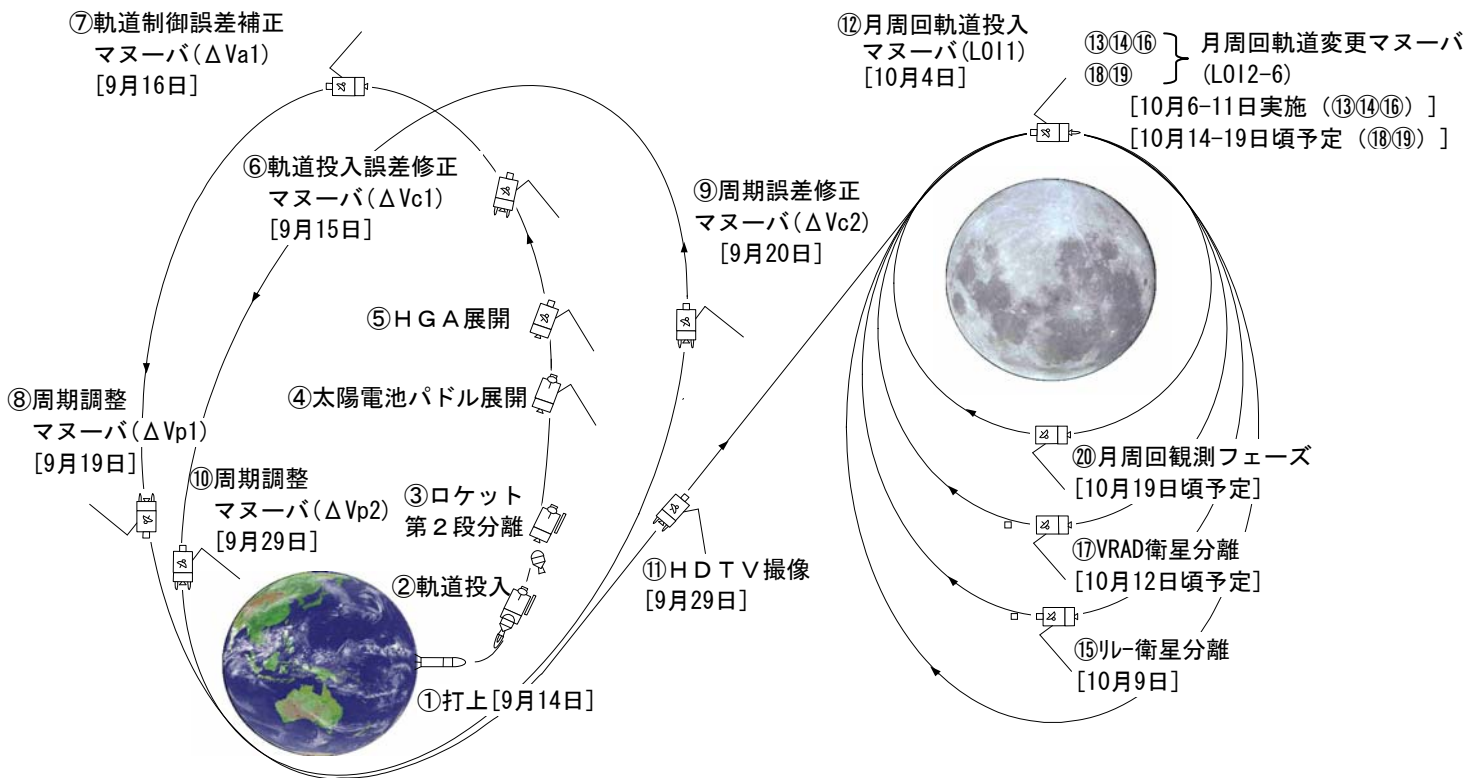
⑦軌道制御誤差補正
マヌーバ(ΔVa1)
[9月16日]

⑫月周回軌道投入
マヌーバ(LOI1)
[10月4日]

⑬⑭⑯
⑱⑲
月周回軌道変更マヌーバ
(LOI2-6)
[10月6-11日実施（⑬⑭⑯）]
[10月14-19日頃予定（⑱⑲）]

⑥軌道投入誤差修正
マヌーバ(ΔVc1)
[9月15日]

⑨周期誤差修正
マヌーバ(ΔVc2)
[9月20日]

⑤ＨＧＡ展開

④太陽電池パドル展開

⑧周期調整
マヌーバ(ΔVp1)
[9月19日]

⑩周期調整
マヌーバ(ΔVp2)
[9月29日]

③ロケット
第２段分離

②軌道投入

⑪ＨＤＴＶ撮像
[9月29日]

①打上[9月14日]

⑳月周回観測フェーズ
[10月19日頃予定]

⑰VRAD衛星分離
[10月12日頃予定]

⑮リレー衛星分離
[10月9日]